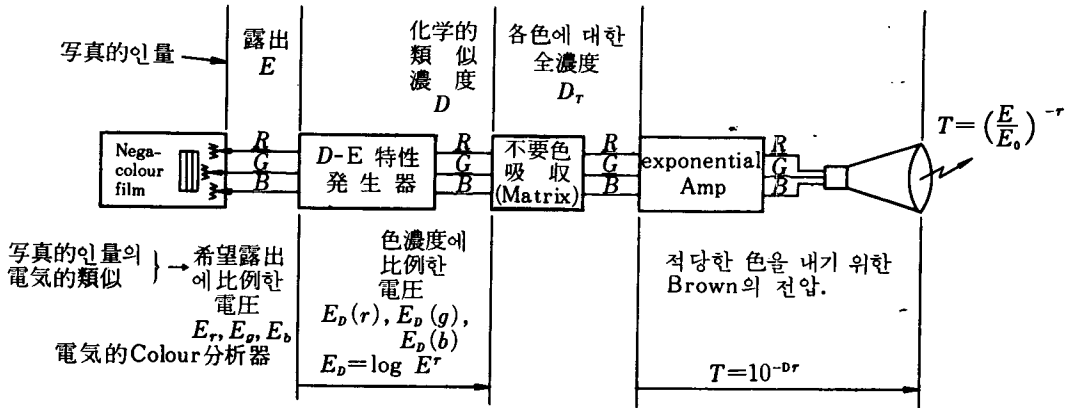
写真的인量

露出
$E$

化学的
類似
濃度
$D$

各色에 대한
全濃度
$D_T$

$T=\left(\frac{E}{E_0}\right)^{-r}$

Nega-colour film

$R$
$G$
$B$

$D$-E 特性
発生器

$R$
$G$
$B$

不要色
吸収
(Matrix)

$R$
$G$
$B$

exponential
Amp

$R$
$G$
$B$

写真的인量의
電気的類似

希望露出
에 比例한
電圧
$E_r, E_g, E_b$

電気的Colour分析器

色濃度에
比例한
電圧
$E_D(r), E_D(g), E_D(b)$
$E_D=\log E^r$

적당한 色을 내기 위한
Brown의 전압.

$T=10^{-Dr}$